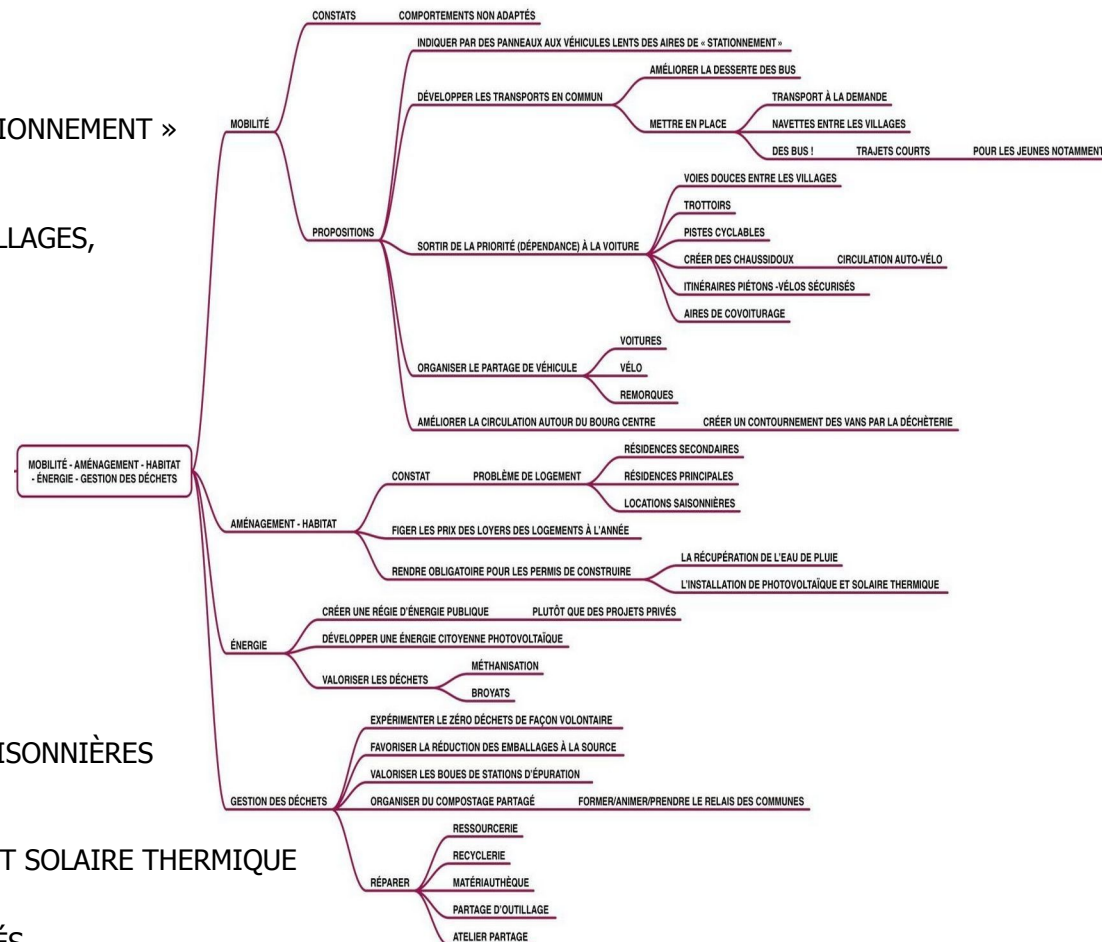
IONNEMENT »

LLAGES,

ISONNIÈRES

T SOLAIRE THERMIQUE

MOBILITÉ - AMÉNAGEMENT - HABITAT - ÉNERGIE - GESTION DES DÉCHETS

MOBILITÉ

CONSTATS

COMPORTEMENTS NON ADAPTÉS

PROPOSITIONS

INDIQUER PAR DES PANNEAUX AUX VÉHICULES LENTS DES AIRES DE « STATIONNEMENT »

DÉVELOPPER LES TRANSPORTS EN COMMUN

AMÉLIORER LA DESSERTE DES BUS

METTRE EN PLACE

TRANSPORT À LA DEMANDE

NAVETTES ENTRE LES VILLAGES

DES BUS !

TRAJETS COURTS

POUR LES JEUNES NOTAMMENT

SORTIR DE LA PRIORITÉ (DÉPENDANCE) À LA VOITURE

VOIES DOUCES ENTRE LES VILLAGES

TROTTOIRS

PISTES CYCLABLES

CRÉER DES CHAUSSIDOUX

CIRCULATION AUTO-VÉLO

ITINÉRAIRES PIÉTONS -VÉLOS SÉCURISÉS

AIRES DE COVOITURAGE

ORGANISER LE PARTAGE DE VÉHICULE

VOITURES

VÉLO

REMORQUES

AMÉLIORER LA CIRCULATION AUTOUR DU BOURG CENTRE

CRÉER UN CONTOURNEMENT DES VANS PAR LA DÉCHÈTERIE

AMÉNAGEMENT - HABITAT

CONSTAT

PROBLÈME DE LOGEMENT

RÉSIDENCES SECONDAIRES

RÉSIDENCES PRINCIPALES

LOCATIONS SAISONNIÈRES

FIGER LES PRIX DES LOYERS DES LOGEMENTS À L'ANNÉE

RENDRE OBLIGATOIRE POUR LES PERMIS DE CONSTRUIRE

LA RÉCUPÉRATION DE L'EAU DE PLUIE

L'INSTALLATION DE PHOTOVOLTAÏQUE ET SOLAIRE THERMIQUE

ÉNERGIE

CRÉER UNE RÉGIE D'ÉNERGIE PUBLIQUE

PLUTÔT QUE DES PROJETS PRIVÉS

DÉVELOPPER UNE ÉNERGIE CITOYENNE PHOTOVOLTAÏQUE

VALORISER LES DÉCHETS

MÉTHANISATION

BROYATS

GESTION DES DÉCHETS

EXPÉRIMENTER LE ZÉRO DÉCHETS DE FAÇON VOLONTAIRE

FAVORISER LA RÉDUCTION DES EMBALLAGES À LA SOURCE

VALORISER LES BOUES DE STATIONS D'ÉPURATION

ORGANISER DU COMPOSTAGE PARTAGÉ

FORMER/ANIMER/PRENDRE LE RELAIS DES COMMUNES

RÉPARER

RESSOURCERIE

RECYCLERIE

MATÉRIAUTHÈQUE

PARTAGE D'OUTILLAGE

ATELIER PARTAGE